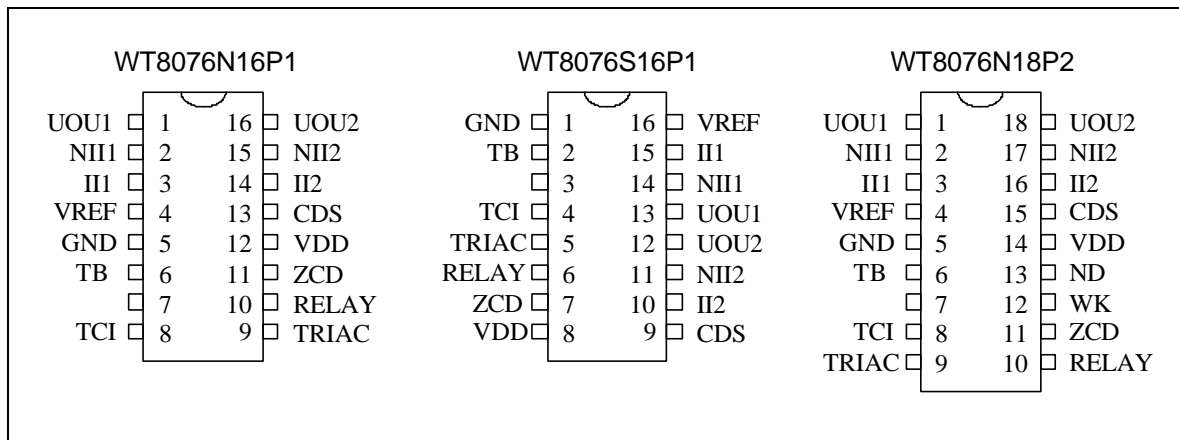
WT8076N16P1

| | | | |
|---|---|---|---|
| UOU1 | 1 | 16 | UOU2 |
| NII1 | 2 | 15 | NII2 |
| II1 | 3 | 14 | II2 |
| VREF | 4 | 13 | CDS |
| GND | 5 | 12 | VDD |
| TB | 6 | 11 | ZCD |
| | 7 | 10 | RELAY |
| TCI | 8 | 9 | TRIAC |

WT8076S16P1

| | | | |
|---|---|---|---|
| GND | 1 | 16 | VREF |
| TB | 2 | 15 | II1 |
| | 3 | 14 | NII1 |
| TCI | 4 | 13 | UOU1 |
| TRIAC | 5 | 12 | UOU2 |
| RELAY | 6 | 11 | NII2 |
| ZCD | 7 | 10 | II2 |
| VDD | 8 | 9 | CDS |

WT8076N18P2

| | | | |
|---|---|---|---|
| UOU1 | 1 | 18 | UOU2 |
| NII1 | 2 | 17 | NII2 |
| II1 | 3 | 16 | II2 |
| VREF | 4 | 15 | CDS |
| GND | 5 | 14 | VDD |
| TB | 6 | 13 | ND |
| | 7 | 12 | WK |
| TCI | 8 | 11 | ZCD |
| TRIAC | 9 | 10 | RELAY |